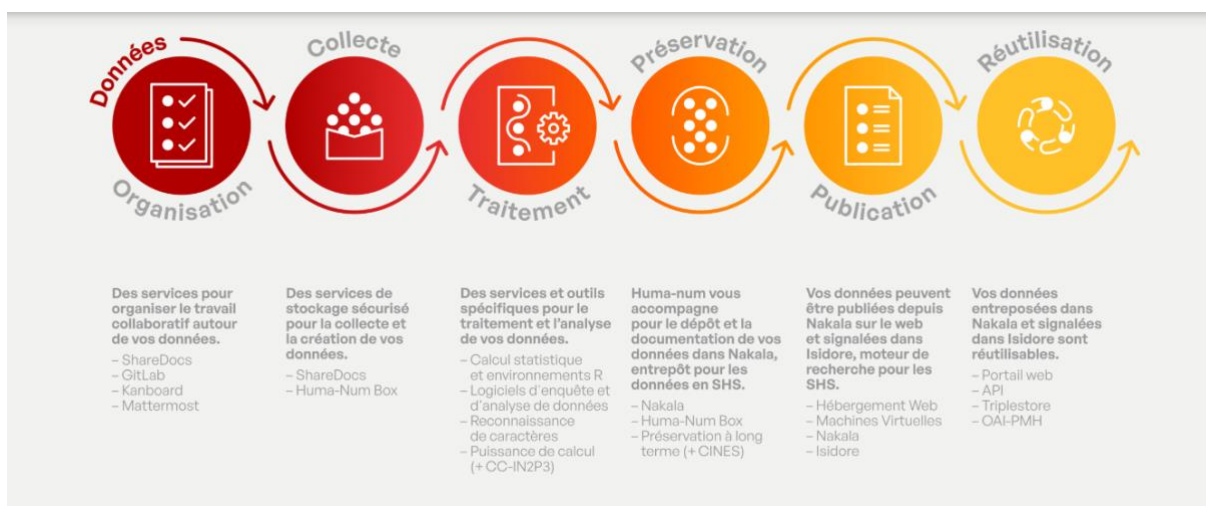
Données
Organisation

Collecte

Traitement

Préservation

Publication

Réutilisation

Des services pour organiser le travail collaboratif autour de vos données.
– ShareDocs
– GitLab
– Kanboard
– Mattermost

Des services de stockage sécurisé pour la collecte et la création de vos données.
– ShareDocs
– Huma-Num Box

Des services et outils spécifiques pour le traitement et l'analyse de vos données.
– Calcul statistique et environnements R
– Logiciels d'enquête et d'analyse de données
– Reconnaissance de caractères
– Puissance de calcul (+ CC-IN2P3)

Huma-num vous accompagne pour le dépôt et la documentation de vos données dans Nakala, entrepôt pour les données en SHS.
– Nakala
– Huma-Num Box
– Préservation à long terme (+ CINES)

Vos données peuvent être publiées depuis Nakala sur le web et signalées dans Isidore, moteur de recherche pour les SHS.
– Hébergement Web
– Machines Virtuelles
– Nakala
– Isidore

Vos données entreposées dans Nakala et signalées dans Isidore sont réutilisables.
– Portail web
– API
– Triplestore
– OAI-PMH